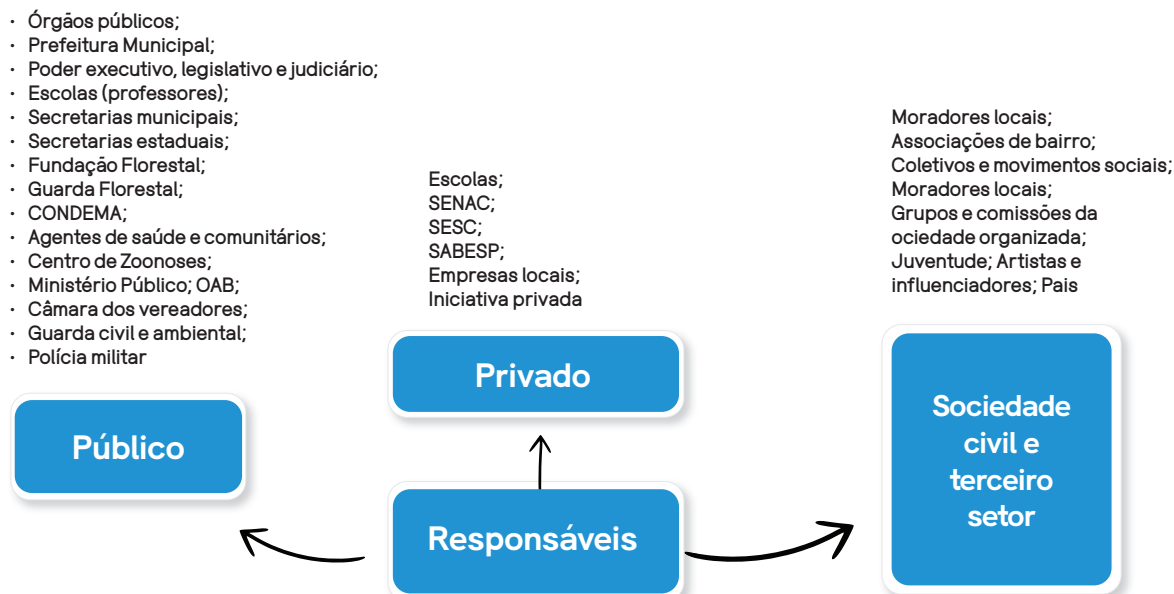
- Órgãos públicos;
- Prefeitura Municipal;
- Poder executivo, legislativo e judiciário;
- Escolas (professores);
- Secretarias municipais;
- Secretarias estaduais;
- Fundação Florestal;
- Guarda Florestal;
- CONDEMA;
- Agentes de saúde e comunitários;
- Centro de Zoonoses;
- Ministério Público; OAB;
- Câmara dos vereadores;
- Guarda civil e ambiental;
- Polícia militar

Público

Escolas;
SENAC;
SESC;
SABESP;
Empresas locais;
Iniciativa privada

Privado

Moradores locais;
Associações de bairro;
Coletivos e movimentos sociais;
Moradores locais;
Grupos e comissões da ociedade organizada;
Juventude; Artistas e influenciadores; Pais

Sociedade civil e terceiro setor

Responsáveis